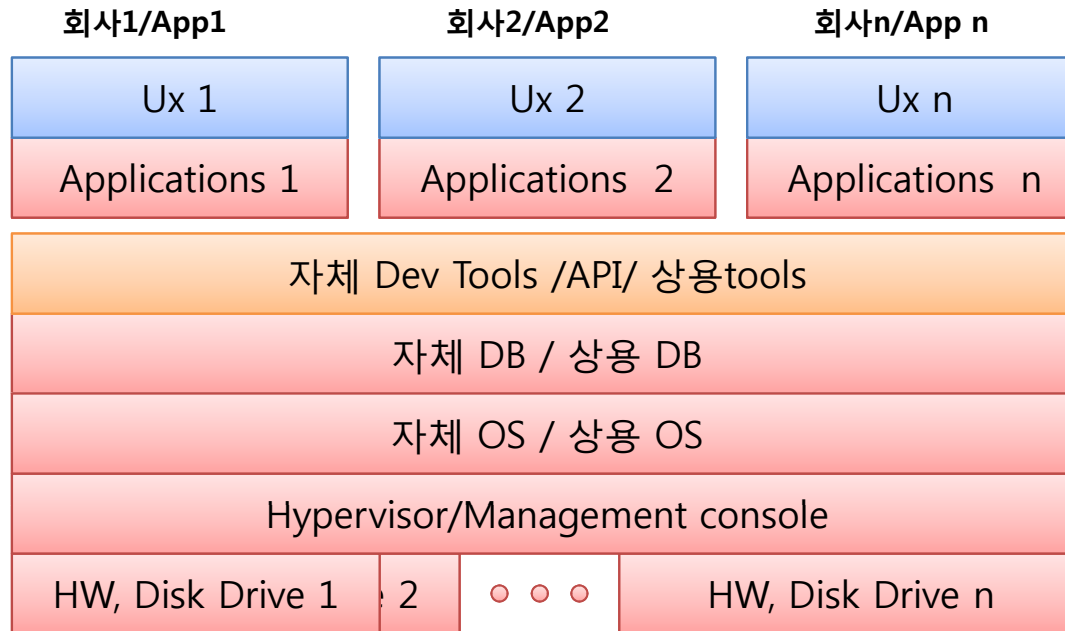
회사1/App1

회사2/App2

회사n/App n

Ux 1

Applications 1

Ux 2

Applications 2

Ux n

Applications n

자체 Dev Tools /API/ 상용tools

자체 DB / 상용 DB

자체 OS / 상용 OS

Hypervisor/Management console

HW, Disk Drive 1

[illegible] 2

HW, Disk Drive n